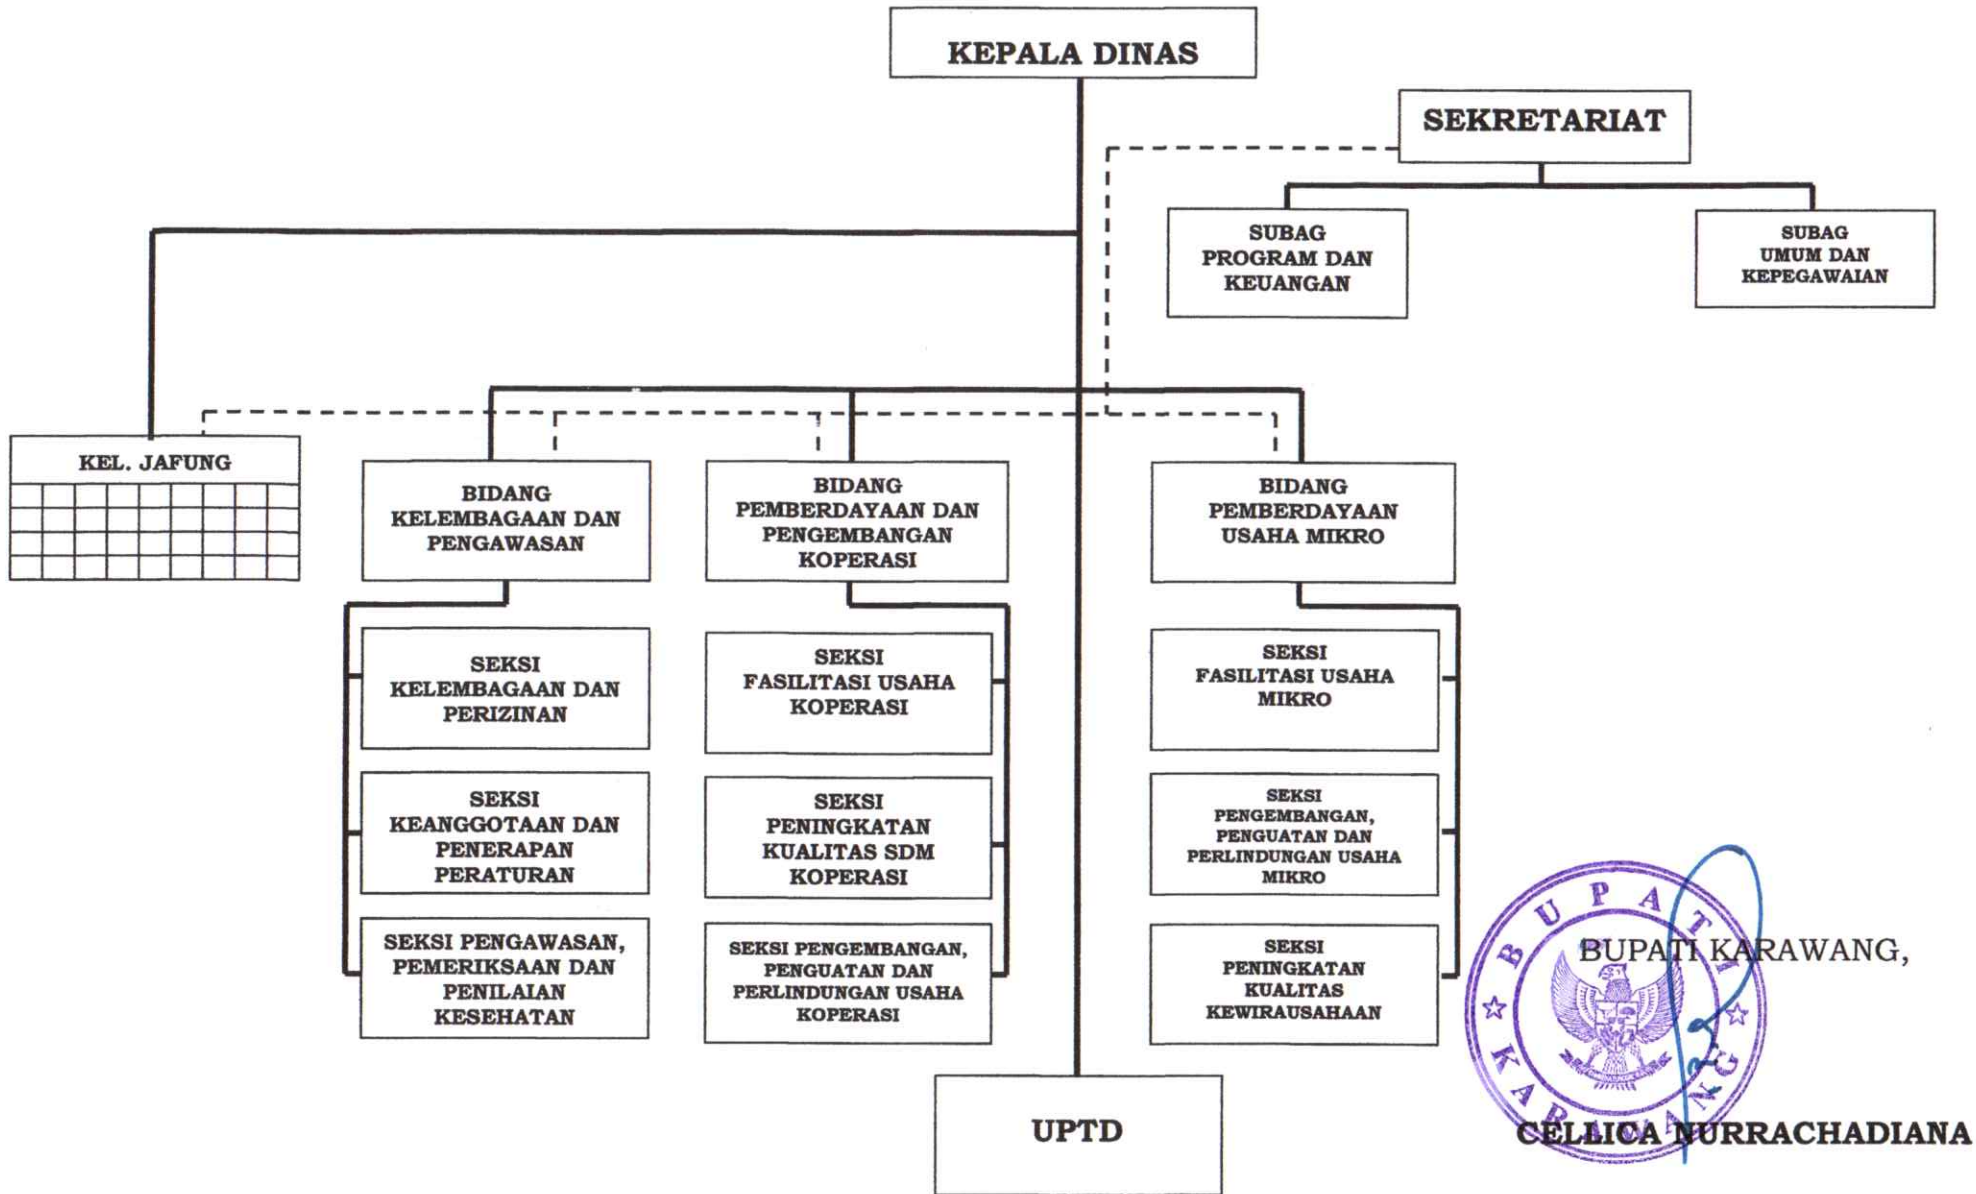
KEPALA DINAS

SEKRETARIAT

SUBAG PROGRAM DAN KEUANGAN

SUBAG UMUM DAN KEPEGAWAIAN

KEL. JAFUNG

BIDANG KELEMBAGAAN DAN PENGAWASAN

BIDANG PEMBERDAYAAN DAN PENGEMBANGAN KOPERASI

BIDANG PEMBERDAYAAN USAHA MIKRO

SEKSI KELEMBAGAAN DAN PERIZINAN

SEKSI KEANGGOTAAN DAN PENERAPAN PERATURAN

SEKSI PENGAWASAN, PEMERIKSAAN DAN PENILAIAN KESEHATAN

SEKSI FASILITASI USAHA KOPERASI

SEKSI PENINGKATAN KUALITAS SDM KOPERASI

SEKSI PENGEMBANGAN, PENGUATAN DAN PERLINDUNGAN USAHA KOPERASI

SEKSI FASILITASI USAHA MIKRO

SEKSI PENGEMBANGAN, PENGUATAN DAN PERLINDUNGAN USAHA MIKRO

SEKSI PENINGKATAN KUALITAS KEWIRAUSAHAAN

UPTD

BUPATI KARAWANG,

BUPATI KARAWANG

CELLICA NURRACHADIANA